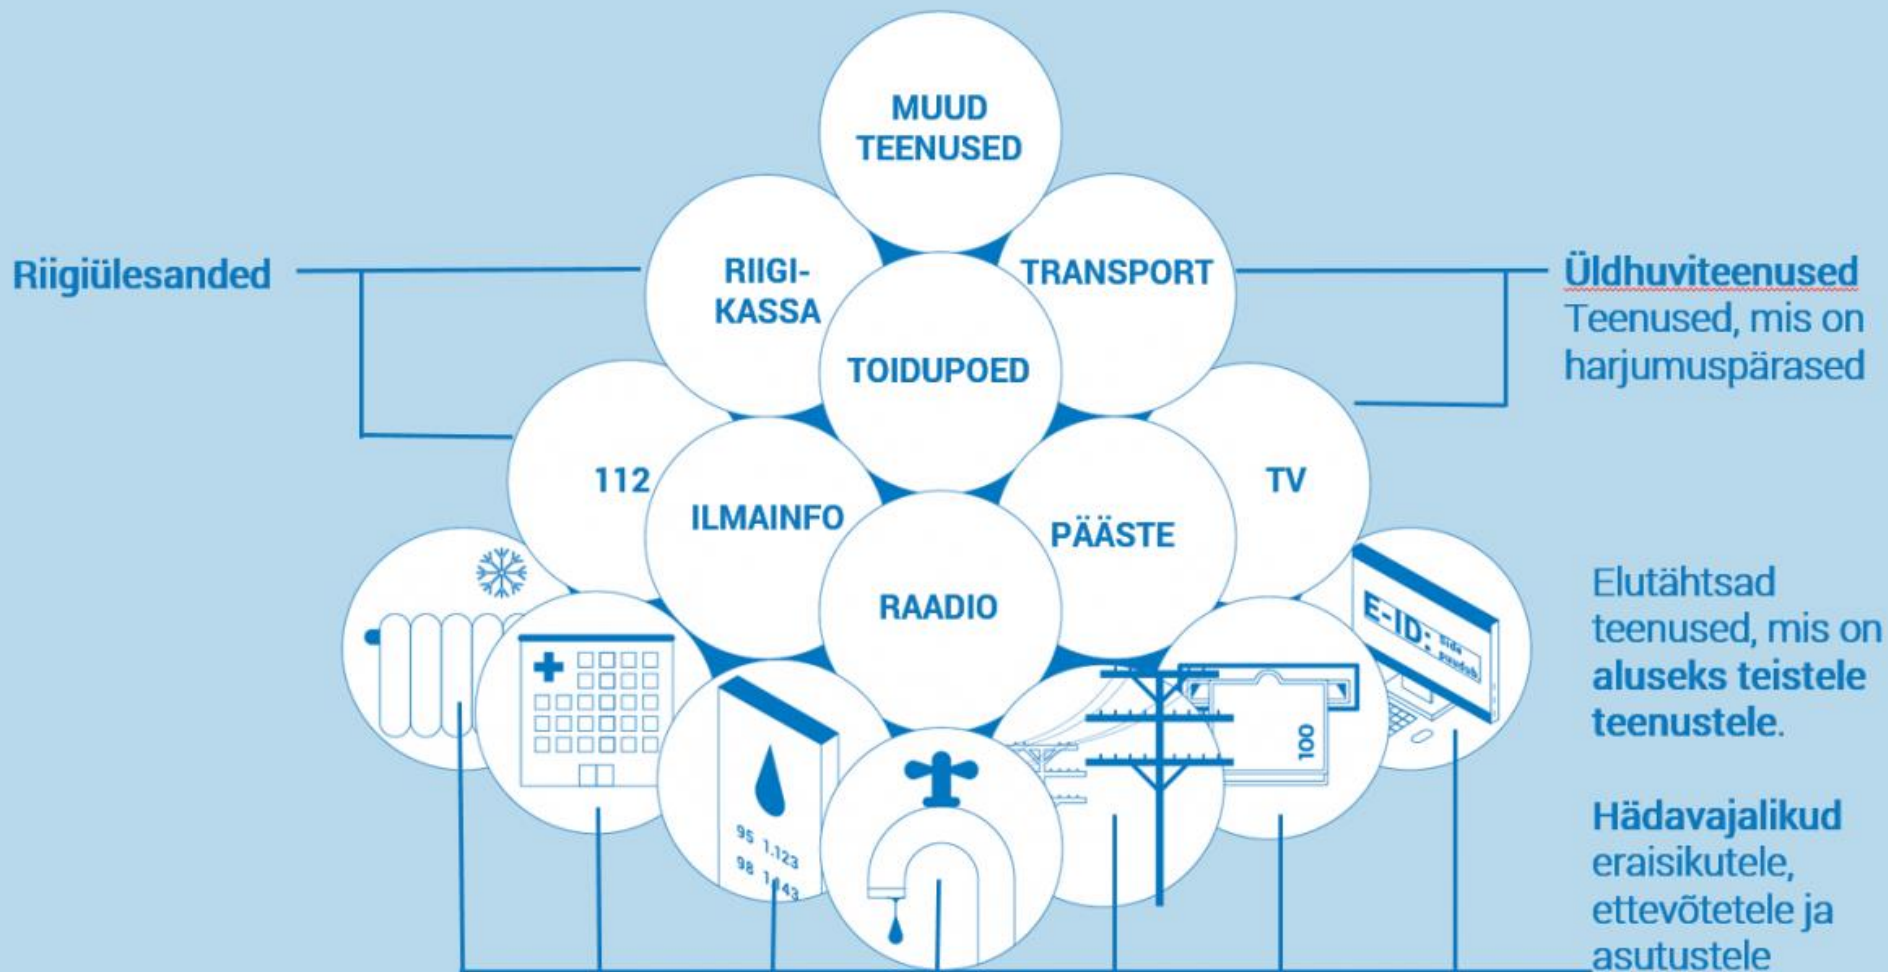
MUUD TEENUSED

Riigiülesanded

RIIGI-KASSA

TRANSPORT

Üldhuviteenused
Teenused, mis on harjumuspärased

TOIDUPOED

112

ILMAINFO

PÄÄSTE

TV

RAADIO

E-ID

95 1.123
98 1.143

100

Elutähtsad teenused, mis on **aluseks teistele teenustele**.

**Hädavajalikud** eraisikutele, ettevõtetele ja asutustele